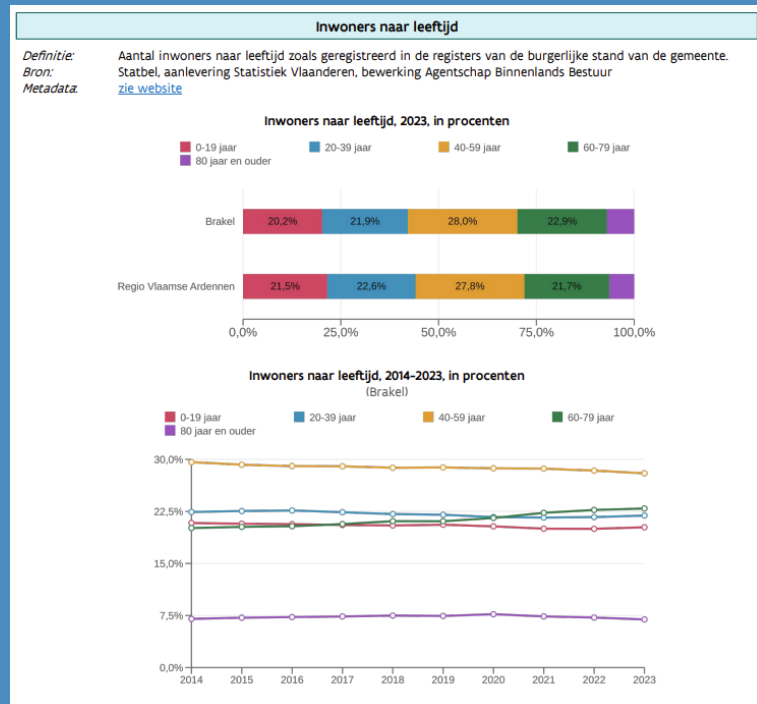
Inwoners naar leeftijd

Definitie: Aantal inwoners naar leeftijd zoals geregistreerd in de registers van de burgerlijke stand van de gemeente.
Bron: Statbel, aanlevering Statistiek Vlaanderen, bewerking Agentschap Binnenlands Bestuur
Metadata: zie website

Inwoners naar leeftijd, 2023, in procenten

0-19 jaar
20-39 jaar
40-59 jaar
60-79 jaar
80 jaar en ouder

Brakel: 20,2% 21,9% 28,0% 22,9%
Regio Vlaamse Ardennen: 21,5% 22,6% 27,8% 21,7%

0,0% 25,0% 50,0% 75,0% 100,0%

Inwoners naar leeftijd, 2014-2023, in procenten
(Brakel)

0-19 jaar
20-39 jaar
40-59 jaar
60-79 jaar
80 jaar en ouder

30,0%
22,5%
15,0%
7,5%
0,0%

2014 2015 2016 2017 2018 2019 2020 2021 2022 2023